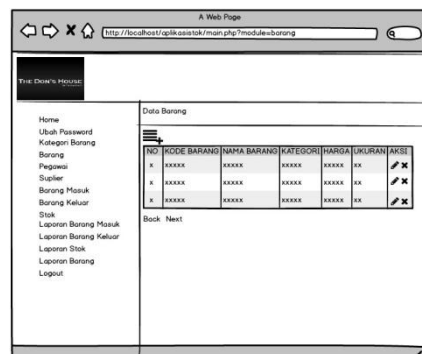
A Web Page

http://localhost/aplikasistok/main.php?module=barang

The Don's House

Home
Ubah Password
Kategori Barang
Barang
Pegawai
Suplier
Barang Masuk
Barang Keluar
Stok
Laporan Barang Masuk
Laporan Barang Keluar
Laporan Stok
Laporan Barang
Logout

Data Barang

| NO. | KODE BARANG | NAMA BARANG | KATEGORI | HARGA | UKURAN | AKSI |
|---|---|---|---|---|---|---|
| x | xxxxx | xxxxx | xxxxx | xxxxx | xx | |
| x | xxxxx | xxxxx | xxxxx | xxxxx | xx | |
| x | xxxxx | xxxxx | xxxxx | xxxxx | xx | |

Back Next